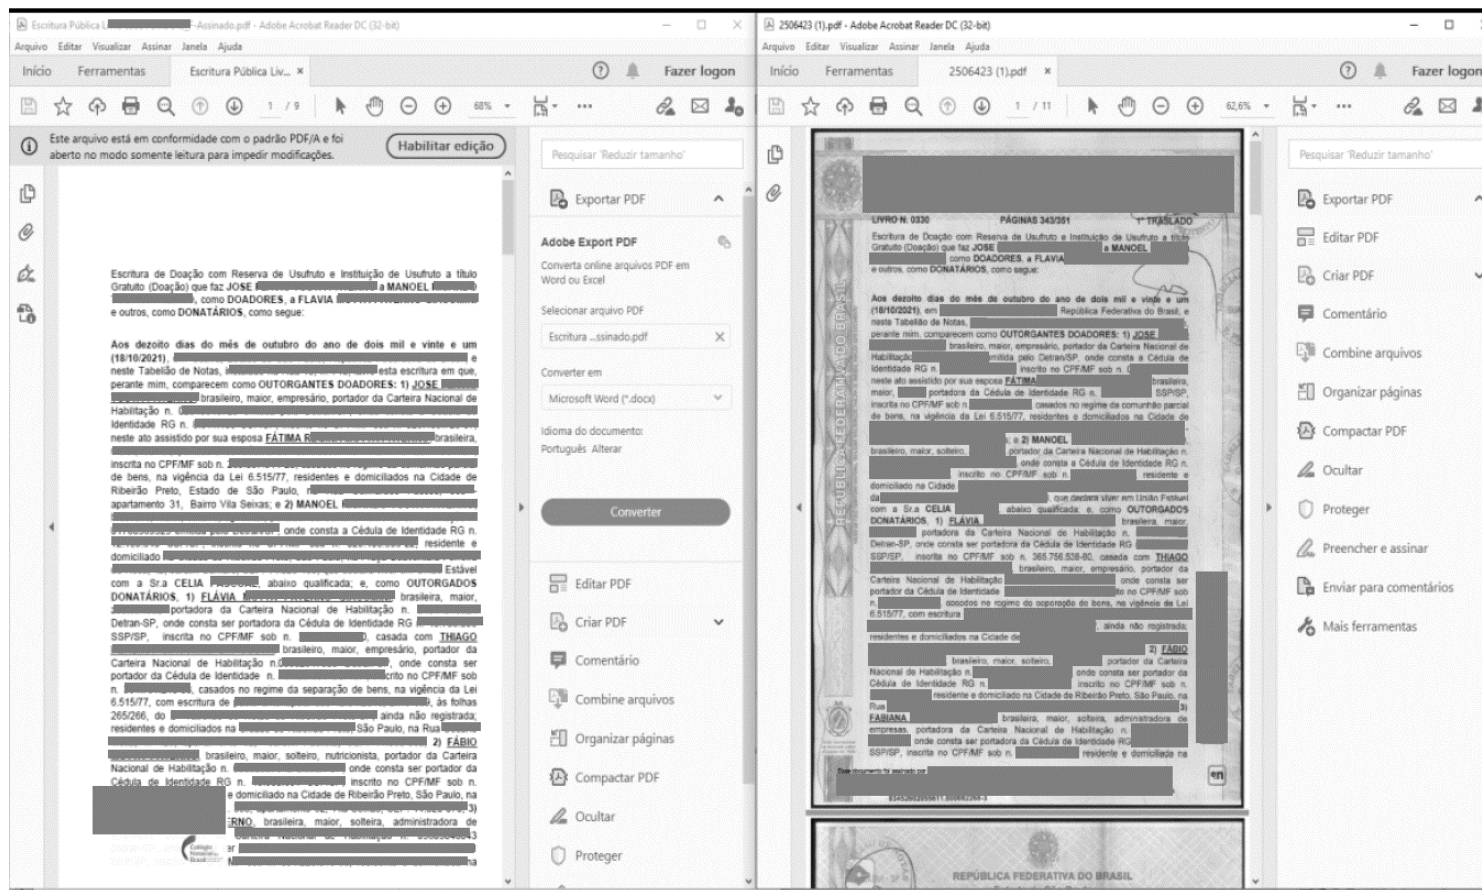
Escritura Pública L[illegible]-Assinado.pdf - Adobe Acrobat Reader DC (32-bit)
Arquivo Editar Visualizar Assinar Janela Ajuda
Início Ferramentas Escritura Pública Liv... ×
Fazer logon
1 / 9
68%
Este arquivo está em conformidade com o padrão PDF/A e foi aberto no modo somente leitura para impedir modificações.
Habilitar edição

Escritura de Doação com Reserva de Usufruto e Instituição de Usufruto a título Gratuito (Doação) que faz JOSE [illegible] a MANOEL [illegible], como DOADORES, a FLAVIA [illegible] e outros, como DONATÁRIOS, como segue:

Aos dezoito dias do mês de outubro do ano de dois mil e vinte e um (18/10/2021), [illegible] e neste Tabelião de Notas, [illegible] esta escritura em que, perante mim, comparecem como OUTORGANTES DOADORES: 1) JOSE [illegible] brasileiro, maior, empresário, portador da Carteira Nacional de Habilitação n. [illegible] Identidade RG n. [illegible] neste ato assistido por sua esposa FÁTIMA R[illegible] brasileira, inscrita no CPF/MF sob n. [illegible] de bens, na vigência da Lei 6.515/77, residentes e domiciliados na Cidade de Ribeirão Preto, Estado de São Paulo, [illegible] apartamento 31, Bairro Vila Seixas; e 2) MANOEL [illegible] onde consta a Cédula de Identidade RG n. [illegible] residente e domiciliado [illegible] Estável com a Sra CELIA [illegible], abaixo qualificada; e, como OUTORGADOS DONATÁRIOS, 1) FLÁVIA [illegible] brasileira, maior, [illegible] portadora da Carteira Nacional de Habilitação n. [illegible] Detran-SP, onde consta ser portadora da Cédula de Identidade RG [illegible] SSP/SP, inscrita no CPF/MF sob n. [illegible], casada com THIAGO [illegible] brasileiro, maior, empresário, portador da Carteira Nacional de Habilitação n.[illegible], onde consta ser portador da Cédula de Identidade n. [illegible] crito no CPF/MF sob n. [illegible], casados no regime da separação de bens, na vigência da Lei 6.515/77, com escritura de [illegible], às folhas 265/266, do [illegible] ainda não registrada, residentes e domiciliados na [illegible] São Paulo, na Rua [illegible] 2) FÁBIO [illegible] brasileiro, maior, solteiro, nutricionista, portador da Carteira Nacional de Habilitação n. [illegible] onde consta ser portador da Cédula de Identidade RG n. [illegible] inscrito no CPF/MF sob n. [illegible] e domiciliado na Cidade de Ribeirão Preto, São Paulo, na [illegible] 3) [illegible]ERNO, brasileira, maior, solteira, administradora de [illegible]

Pesquisar 'Reduzir tamanho'
Exportar PDF
Adobe Export PDF
Converta online arquivos PDF em Word ou Excel
Selecionar arquivo PDF
Escritura ...ssinado.pdf
Converter em
Microsoft Word (*.docx)
Idioma do documento:
Português Alterar
Converter
Editar PDF
Criar PDF
Comentário
Combine arquivos
Organizar páginas
Compactar PDF
Ocultar
Proteger

2506423 (1).pdf - Adobe Acrobat Reader DC (32-bit)
Arquivo Editar Visualizar Assinar Janela Ajuda
Início Ferramentas 2506423 (1).pdf ×
Fazer logon
1 / 11
62,6%

LIVRO N. 0330 PÁGINAS 343/351 1º TRASLADO
REPÚBLICA FEDERATIVA DO BRASIL
Escritura de Doação com Reserva de Usufruto e Instituição de Usufruto a título Gratuito (Doação) que faz JOSE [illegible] a MANOEL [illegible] como DOADORES, a FLAVIA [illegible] e outros, como DONATÁRIOS, como segue:

Aos dezoito dias do mês de outubro do ano de dois mil e vinte e um (18/10/2021), em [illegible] República Federativa do Brasil, e neste Tabelião de Notas, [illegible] perante mim, comparecem como OUTORGANTES DOADORES: 1) JOSE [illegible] brasileiro, maior, empresário, portador da Carteira Nacional de Habilitação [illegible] emitida pelo Detran/SP, onde consta a Cédula de Identidade RG n. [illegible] inscrito no CPF/MF sob n. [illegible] neste ato assistido por sua esposa FÁTIMA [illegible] brasileira, maior, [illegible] portadora da Cédula de Identidade RG n. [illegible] SSP/SP, inscrita no CPF/MF sob n. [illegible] casados no regime da comunhão parcial de bens, na vigência da Lei 6.515/77, residentes e domiciliados na Cidade de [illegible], e 2) MANOEL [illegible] brasileiro, maior, solteiro, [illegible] portador da Carteira Nacional de Habilitação n. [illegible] onde consta a Cédula de Identidade RG n. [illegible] inscrito no CPF/MF sob n. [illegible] residente e domiciliado na Cidade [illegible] da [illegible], que declara viver em União Estável com a Sra CELIA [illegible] abaixo qualificada; e, como OUTORGADOS DONATÁRIOS, 1) FLÁVIA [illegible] brasileira, maior, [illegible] portadora da Carteira Nacional de Habilitação n. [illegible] Detran-SP, onde consta ser portadora da Cédula de Identidade RG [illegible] SSP/SP, inscrita no CPF/MF sob n. 365.756.538-80, casada com THIAGO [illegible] brasileiro, maior, empresário, portador da Carteira Nacional de Habilitação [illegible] onde consta ser portador da Cédula de Identidade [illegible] no CPF/MF sob n. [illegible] casados no regime da separação de bens, na vigência da Lei 6.515/77, com escritura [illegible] ainda não registrada, residentes e domiciliados na Cidade de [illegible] 2) FÁBIO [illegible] brasileiro, maior, solteiro, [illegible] portador da Carteira Nacional de Habilitação n. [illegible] onde consta ser portador da Cédula de Identidade RG n. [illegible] inscrito no CPF/MF sob n. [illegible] residente e domiciliado na Cidade de Ribeirão Preto, São Paulo, na Rua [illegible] 3) FABIANA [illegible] brasileira, maior, solteira, administradora de empresas, portadora da Carteira Nacional de Habilitação n. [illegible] onde consta ser portadora da Cédula de Identidade RG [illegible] SSP/SP, inscrita no CPF/MF sob n. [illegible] residente e domiciliada na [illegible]
REPÚBLICA FEDERATIVA DO BRASIL

Pesquisar 'Reduzir tamanho'
Exportar PDF
Editar PDF
Criar PDF
Comentário
Combine arquivos
Organizar páginas
Compactar PDF
Ocultar
Proteger
Preencher e assinar
Enviar para comentários
Mais ferramentas